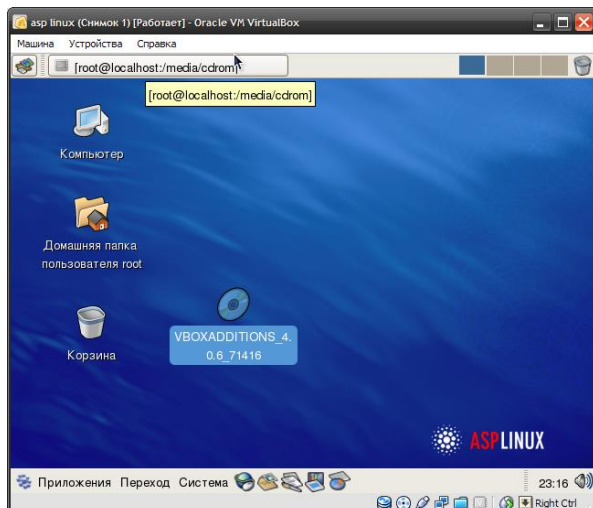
asp linux (Снимок 1) [Работает] - Oracle VM VirtualBox

Машина Устройства Справка

[root@localhost:/media/cdrom]

[root@localhost:/media/cdrom]

Компьютер

Домашняя папка пользователя root

Корзина

VBOXADDITIONS_4.0.6_71416

ASPLINUX

Приложения Переход Система

23:16

Right Ctrl